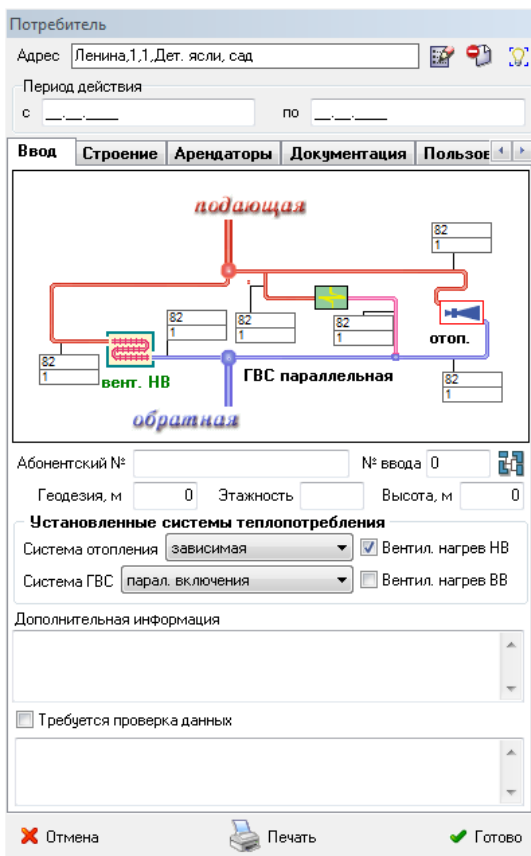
Потребитель

Адрес Ленина,1,1,Дет. ясли, сад

Период действия

с __.__.____ по __.__.____

Ввод | Строение | Арендаторы | Документация | Пользов

подающая

82
1

82
1

82
1

82
1

82
1

82
1

вент. НВ

ГВС параллельная

отоп.

обратная

Абонентский № | № ввода 0

Геодезия, м 0 | Этажность | Высота, м 0

Установленные системы теплопотребления

Система отопления зависимая | Вентил. нагрев НВ

Система ГВС парал. включения | Вентил. нагрев ВВ

Дополнительная информация

Требуется проверка данных

Отмена | Печать | Готово